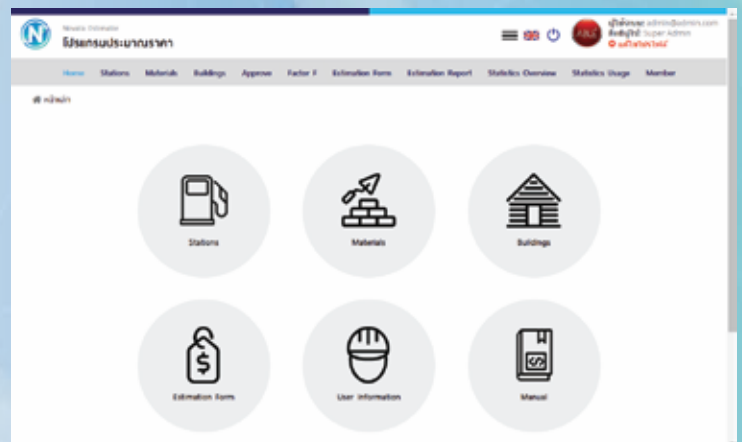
Nevada Estimator
โปรแกรมประมาณราคา

ผู้ใช้งานระบบ: admin@admin.com
สิทธิ์ผู้ใช้: Super Admin
แก้ไขข้อมูลส่วนตัว

Home Stations Materials Buildings Approve Factor F Estimation Form Estimation Report Statistics Overview Statistics Usage Member

หน้าหลัก

Stations

Materials

Buildings

Estimation Form

User Information

Manual